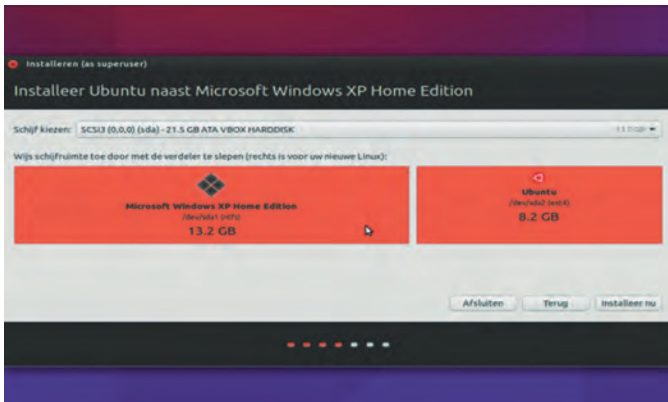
Installeren (as superuser)

Installeer Ubuntu naast Microsoft Windows XP Home Edition

Schijf kiezen: SCSI3 (0,0,0) (sda) - 21.5 GB ATA VBOX HARDDISK

Wijs schijfruimte toe door met de verdeler te slepen (rechts is voor uw nieuwe Linux):

Microsoft Windows XP Home Edition
/dev/sda1 (ntfs)
13.2 GB

Ubuntu
/dev/sda2 (ext4)
8.2 GB

Afsluiten Terug Installeer nu